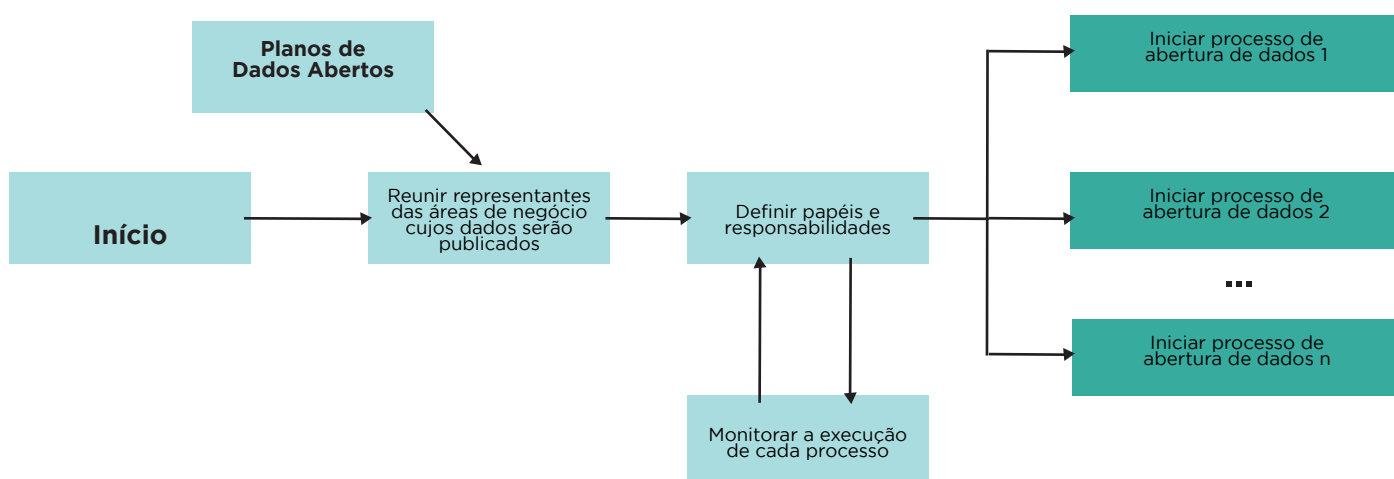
Planos de Dados Abertos

Início

Reunir representantes das áreas de negócio cujos dados serão publicados

Definir papéis e responsabilidades

Monitorar a execução de cada processo

Iniciar processo de abertura de dados 1

Iniciar processo de abertura de dados 2

...

Iniciar processo de abertura de dados n